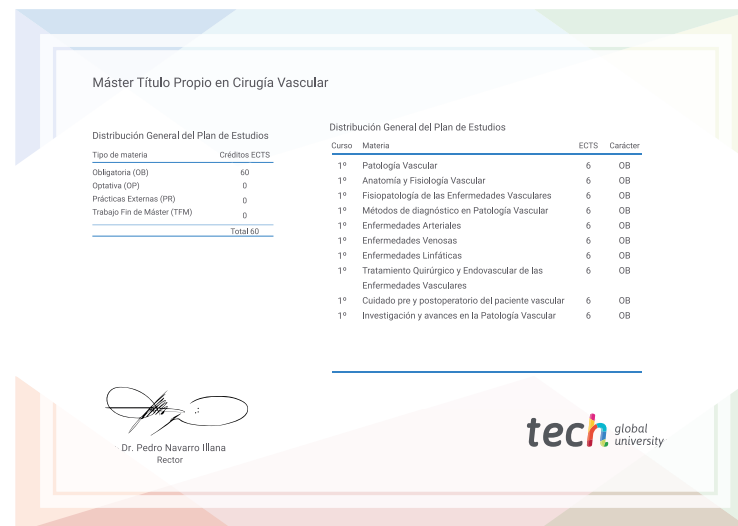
Máster Título Propio en Cirugía Vascular

Distribución General del Plan de Estudios

| Tipo de materia | Créditos ECTS |
|---|---|
| Obligatoria (OB) | 60 |
| Optativa (OP) | 0 |
| Prácticas Externas (PR) | 0 |
| Trabajo Fin de Máster (TFM) | 0 |
| | Total 60 |

Distribución General del Plan de Estudios

| Curso | Materia | ECTS | Carácter |
|---|---|---|---|
| 1º | Patología Vascular | 6 | OB |
| 1º | Anatomía y Fisiología Vascular | 6 | OB |
| 1º | Fisiopatología de las Enfermedades Vasculares | 6 | OB |
| 1º | Métodos de diagnóstico en Patología Vascular | 6 | OB |
| 1º | Enfermedades Arteriales | 6 | OB |
| 1º | Enfermedades Venosas | 6 | OB |
| 1º | Enfermedades Linfáticas | 6 | OB |
| 1º | Tratamiento Quirúrgico y Endovascular de las Enfermedades Vasculares | 6 | OB |
| 1º | Cuidado pre y postoperatorio del paciente vascular | 6 | OB |
| 1º | Investigación y avances en la Patología Vascular | 6 | OB |

Dr. Pedro Navarro Illana
Rector

tech global university